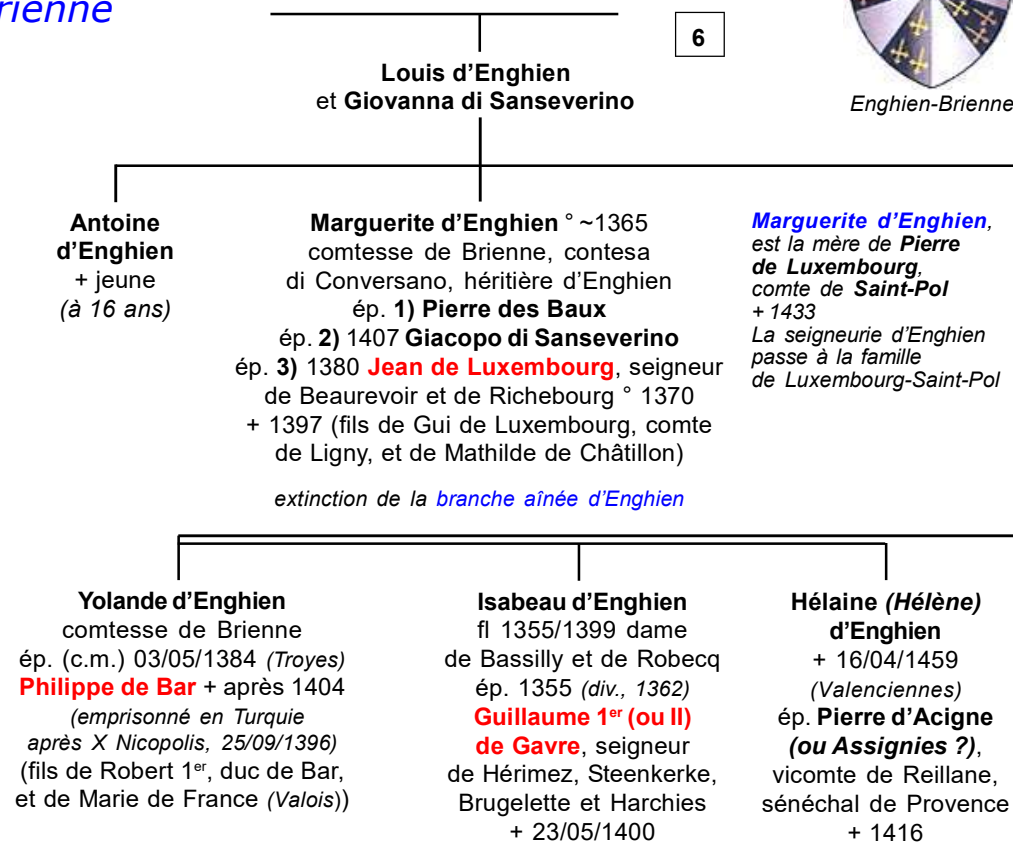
rienne

6

Louis d'Enghien
et Giovanna di Sanseverino

Enghien-Brienne

Antoine d'Enghien
+ jeune
(à 16 ans)

Marguerite d'Enghien ° ~1365 comtesse de Brienne, contesa di Conversano, héritière d'Enghien ép. 1) Pierre des Baux ép. 2) 1407 Giacopo di Sanseverino ép. 3) 1380 Jean de Luxembourg, seigneur de Beaurevoir et de Richebourg ° 1370 + 1397 (fils de Gui de Luxembourg, comte de Ligny, et de Mathilde de Châtillon)

Marguerite d'Enghien, est la mère de Pierre de Luxembourg, comte de Saint-Pol + 1433
La seigneurie d'Enghien passe à la famille de Luxembourg-Saint-Pol

extinction de la branche aînée d'Enghien

Yolande d'Enghien
comtesse de Brienne
ép. (c.m.) 03/05/1384 (Troyes)
Philippe de Bar + après 1404
(emprisonné en Turquie après X Nicopolis, 25/09/1396)
(fils de Robert 1$^{er}$, duc de Bar, et de Marie de France (Valois))

Isabeau d'Enghien
fl 1355/1399 dame de Bassilly et de Robecq
ép. 1355 (div., 1362)
Guillaume 1$^{er}$ (ou II) de Gavre, seigneur de Hérimez, Steenkerke, Brugelette et Harchies
+ 23/05/1400

Hélaine (Hélène) d'Enghien
+ 16/04/1459
(Valenciennes)
ép. Pierre d'Acigne (ou Assignies ?), vicomte de Reillane, sénéchal de Provence
+ 1416